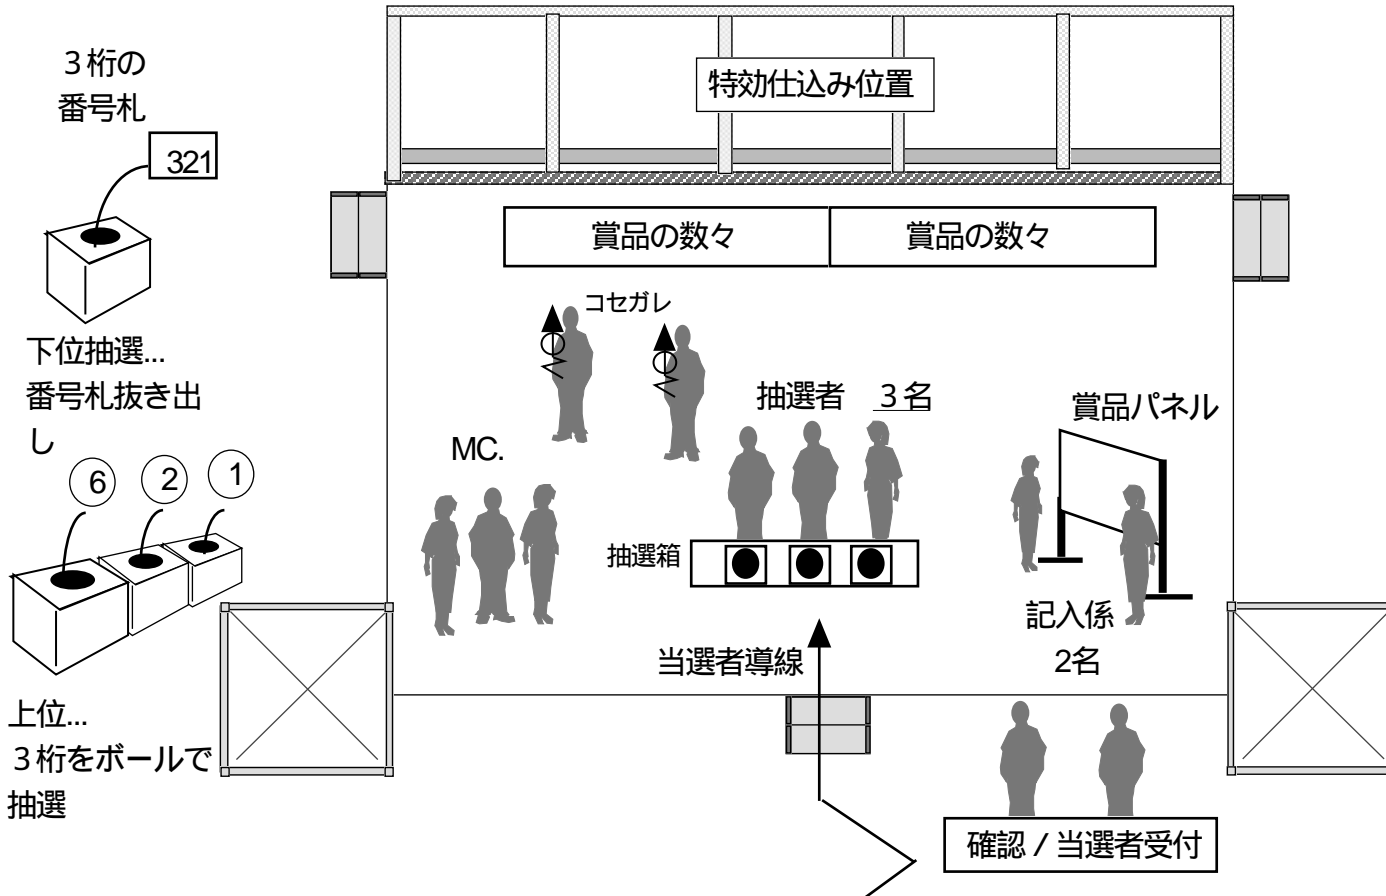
３桁の
番号札

321

特効仕込み位置

賞品の数々

賞品の数々

コセガレ

抽選者　３名

賞品パネル

下位抽選...
番号札抜き出し

MC.

6　2　1

抽選箱

記入係
2名

当選者導線

上位...
３桁をボールで抽選

確認 / 当選者受付